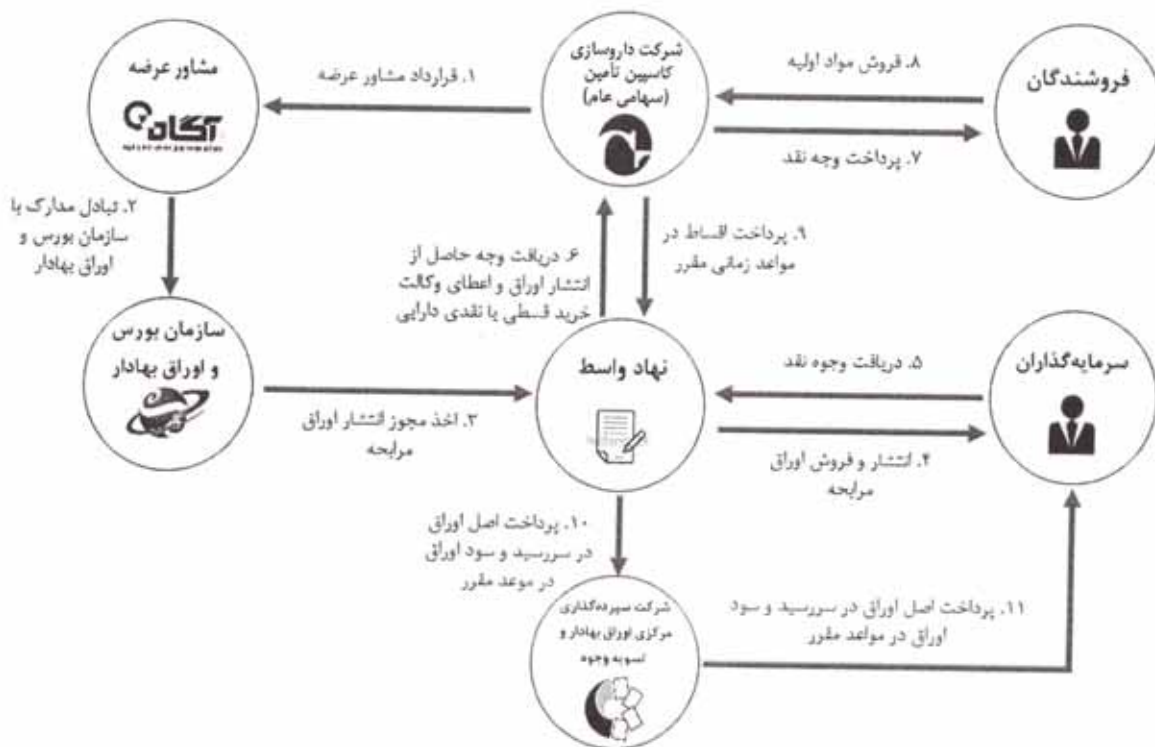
مشاور عرضه

آگاه

۱. قرارداد مشاور عرضه

شرکت داروسازی کاسپین تأمین (سهامی عام)

۸. فروش مواد اولیه

فروشندگان

۷. پرداخت وجه نقد

۲. تبادل مدارک با سازمان بورس و اوراق بهادار

۶. دریافت وجه حاصل از انتشار اوراق و اعطای وکالت خرید قطعی یا نقدی دارایی

۹. پرداخت اقساط در مواعد زمانی مقرر

سازمان بورس و اوراق بهادار

نهاد واسط

۵. دریافت وجوه نقد

سرمایه‌گذاران

۳. اخذ مجوز انتشار اوراق مرابحه

۴. انتشار و فروش اوراق مرابحه

۱۰. پرداخت اصل اوراق در سررسید و سود اوراق در موعد مقرر

شرکت سپرده‌گذاری مرکزی اوراق بهادار و تسویه وجوه

۱۱. پرداخت اصل اوراق در سررسید و سود اوراق در مواعد مقرر